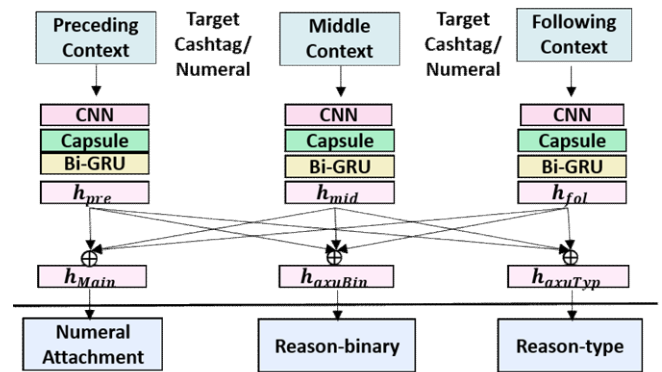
Preceding Context

Target Cashtag/ Numeral

Middle Context

Target Cashtag/ Numeral

Following Context

CNN

Capsule

Bi-GRU

$h_{pre}$

CNN

Capsule

Bi-GRU

$h_{mid}$

CNN

Capsule

Bi-GRU

$h_{fol}$

$\oplus$

$\oplus$

$\oplus$

$h_{Main}$

$h_{axuBin}$

$h_{axuTyp}$

Numeral Attachment

Reason-binary

Reason-type